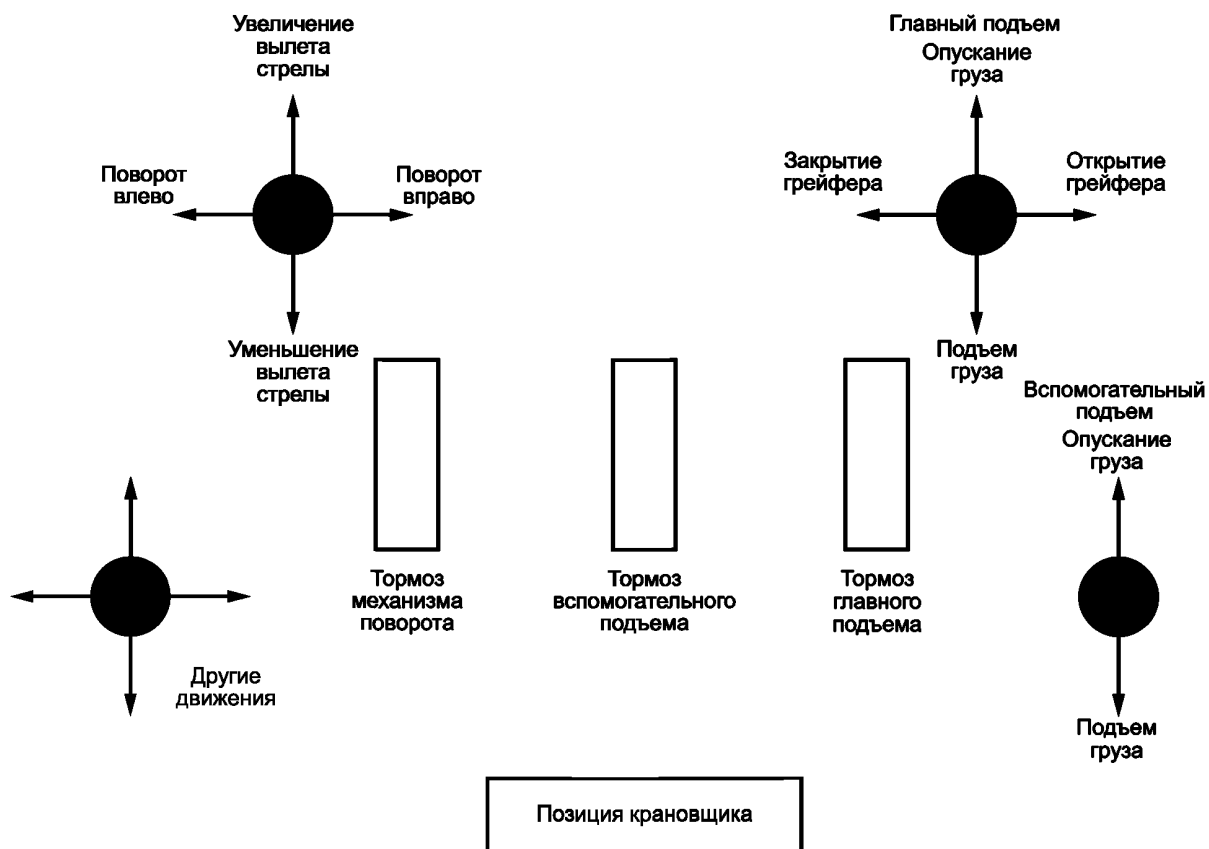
Увеличение вылета стрелы

Поворот влево

Поворот вправо

Уменьшение вылета стрелы

Главный подъем

Опускание груза

Закрытие грейфера

Открытие грейфера

Подъем груза

Вспомогательный подъем

Опускание груза

Тормоз механизма поворота

Тормоз вспомогательного подъема

Тормоз главного подъема

Другие движения

Подъем груза

Позиция крановщика